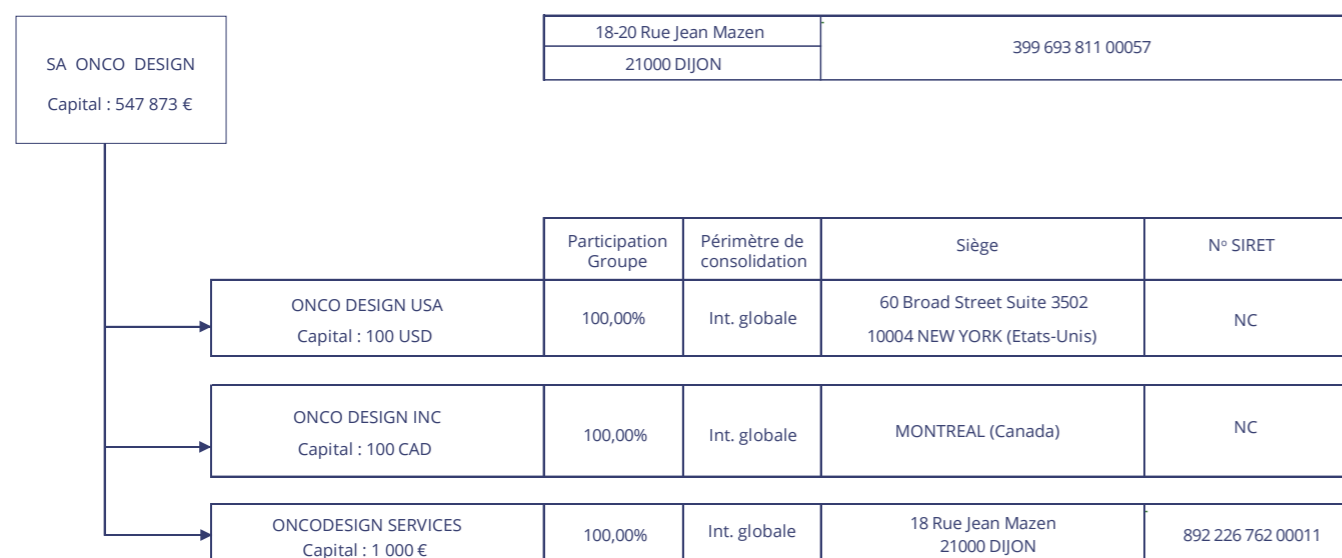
SA ONCO DESIGN

Capital : 547 873 €

| 18-20 Rue Jean Mazen<br>21000 DIJON | 399 693 811 00057 |
|---|---|

| | Participation Groupe | Périmètre de consolidation | Siège | N° SIRET |
|---|---|---|---|---|
| ONCO DESIGN USA<br>Capital : 100 USD | 100,00% | Int. globale | 60 Broad Street Suite 3502<br>10004 NEW YORK (Etats-Unis) | NC |
| ONCO DESIGN INC<br>Capital : 100 CAD | 100,00% | Int. globale | MONTREAL (Canada) | NC |
| ONCODESIGN SERVICES<br>Capital : 1 000 € | 100,00% | Int. globale | 18 Rue Jean Mazen<br>21000 DIJON | 892 226 762 00011 |